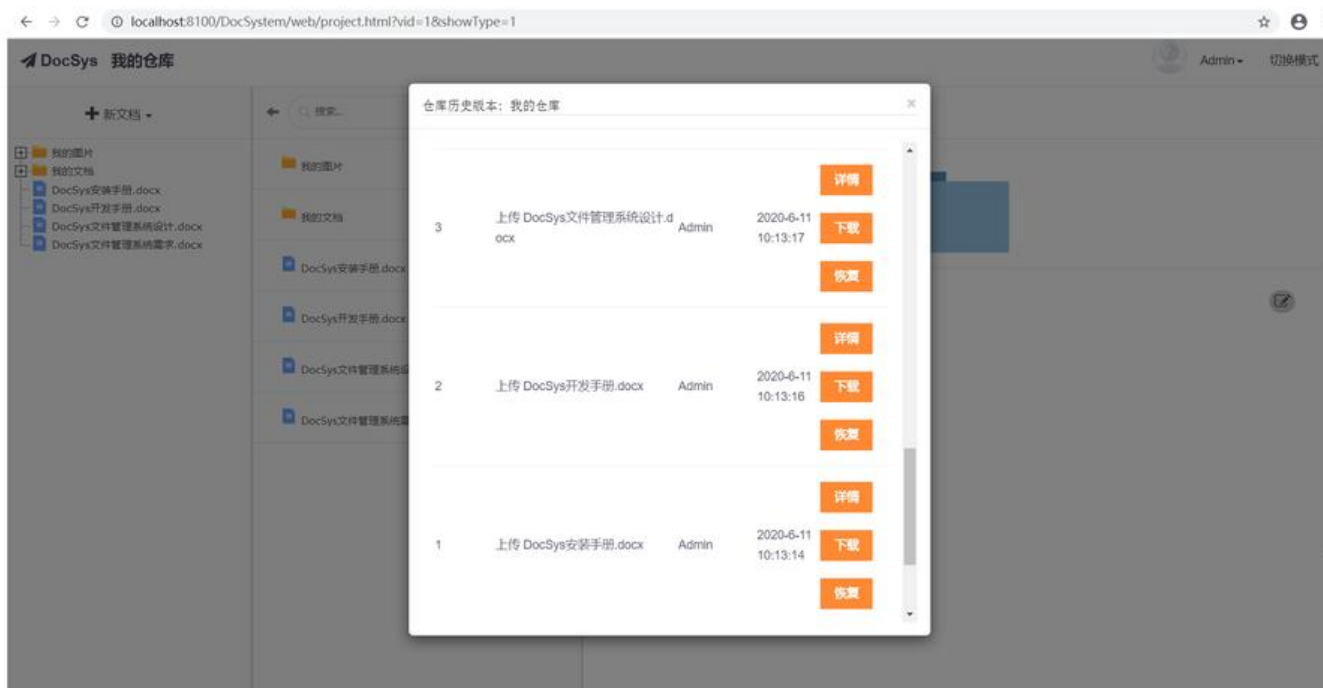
localhost:8100/DocSystem/web/project.html?vid=1&showType=1

DocSys 我的仓库

Admin 切换模式

新文档

我的图片
我的文档
DocSys安装手册.docx
DocSys开发手册.docx
DocSys文件管理系统设计.docx
DocSys文件管理系统需求.docx

搜索...

我的图片
我的文档
DocSys安装手册.docx
DocSys开发手册.docx
DocSys文件管理系统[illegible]
DocSys文件管理系统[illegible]

仓库历史版本：我的仓库

×

| | | | | |
|---|---|---|---|---|
| 3 | 上传 DocSys文件管理系统设计.docx | Admin | 2020-6-11 10:13:17 | 详情 下载 恢复 |
| 2 | 上传 DocSys开发手册.docx | Admin | 2020-6-11 10:13:16 | 详情 下载 恢复 |
| 1 | 上传 DocSys安装手册.docx | Admin | 2020-6-11 10:13:14 | 详情 下载 恢复 |